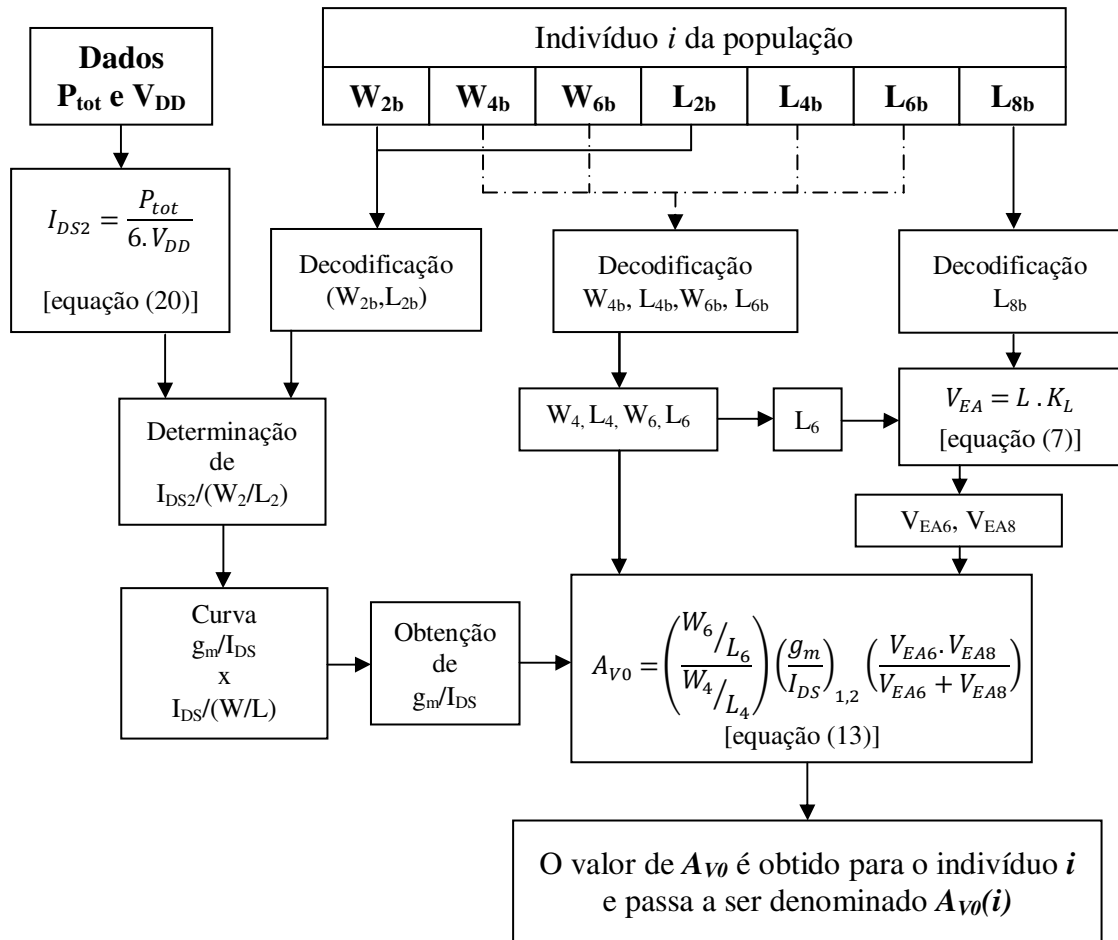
Indivíduo $i$ da população

| $W_{2b}$ | $W_{4b}$ | $W_{6b}$ | $L_{2b}$ | $L_{4b}$ | $L_{6b}$ | $L_{8b}$ |
|---|---|---|---|---|---|---|

**Dados $P_{tot}$ e $V_{DD}$**

$I_{DS2} = \frac{P_{tot}}{6.V_{DD}}$

[equação (20)]

Decodificação ($W_{2b}$,$L_{2b}$)

Decodificação $W_{4b}$, $L_{4b}$,$W_{6b}$, $L_{6b}$

Decodificação $L_{8b}$

$W_4$, $L_4$, $W_6$, $L_6$

$L_6$

$V_{EA} = L\,.\,K_L$

[equação (7)]

Determinação de $I_{DS2}/(W_2/L_2)$

$V_{EA6}$, $V_{EA8}$

Curva $g_m/I_{DS}$ x $I_{DS}/(W/L)$

Obtenção de $g_m/I_{DS}$

$A_{V0} = \left(\frac{W_6/L_6}{W_4/L_4}\right)\left(\frac{g_m}{I_{DS}}\right)_{1,2}\left(\frac{V_{EA6}.V_{EA8}}{V_{EA6}+V_{EA8}}\right)$

[equação (13)]

O valor de $A_{V0}$ é obtido para o indivíduo $i$ e passa a ser denominado $A_{V0}(i)$